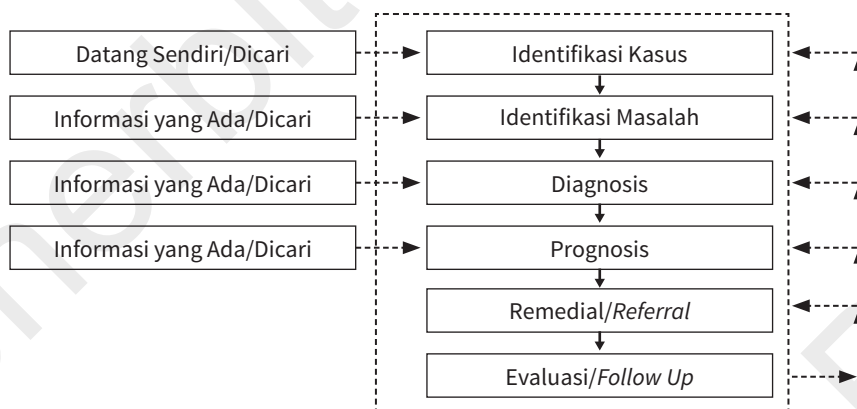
Datang Sendiri/Dicari

Informasi yang Ada/Dicari

Informasi yang Ada/Dicari

Informasi yang Ada/Dicari

Identifikasi Kasus

Identifikasi Masalah

Diagnosis

Prognosis

Remedial/*Referral*

Evaluasi/*Follow Up*